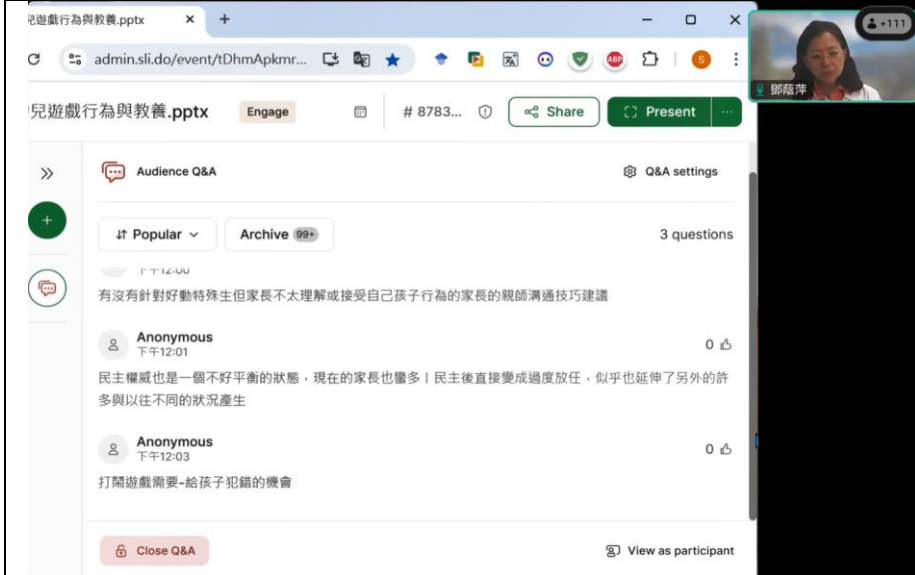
兒遊戲行為與教養.pptx ×  +

admin.sli.do/event/tDhmApkmr...

+111

鄭蘊萍

兒遊戲行為與教養.pptx  Engage  # 8783...  Share  Present

Audience Q&A  Q&A settings

Popular  Archive 99+  3 questions

下午12:00

有沒有針對好動特殊生但家長不太理解或接受自己孩子行為的家長的親師溝通技巧建議

Anonymous
下午12:01
0

民主權威也是一個不好平衡的狀態，現在的家長也蠻多 I 民主後直接變成過度放任，似乎也延伸了另外的許多與以往不同的狀況產生

Anonymous
下午12:03
0

打鬧遊戲需要-給孩子犯錯的機會

Close Q&A  View as participant